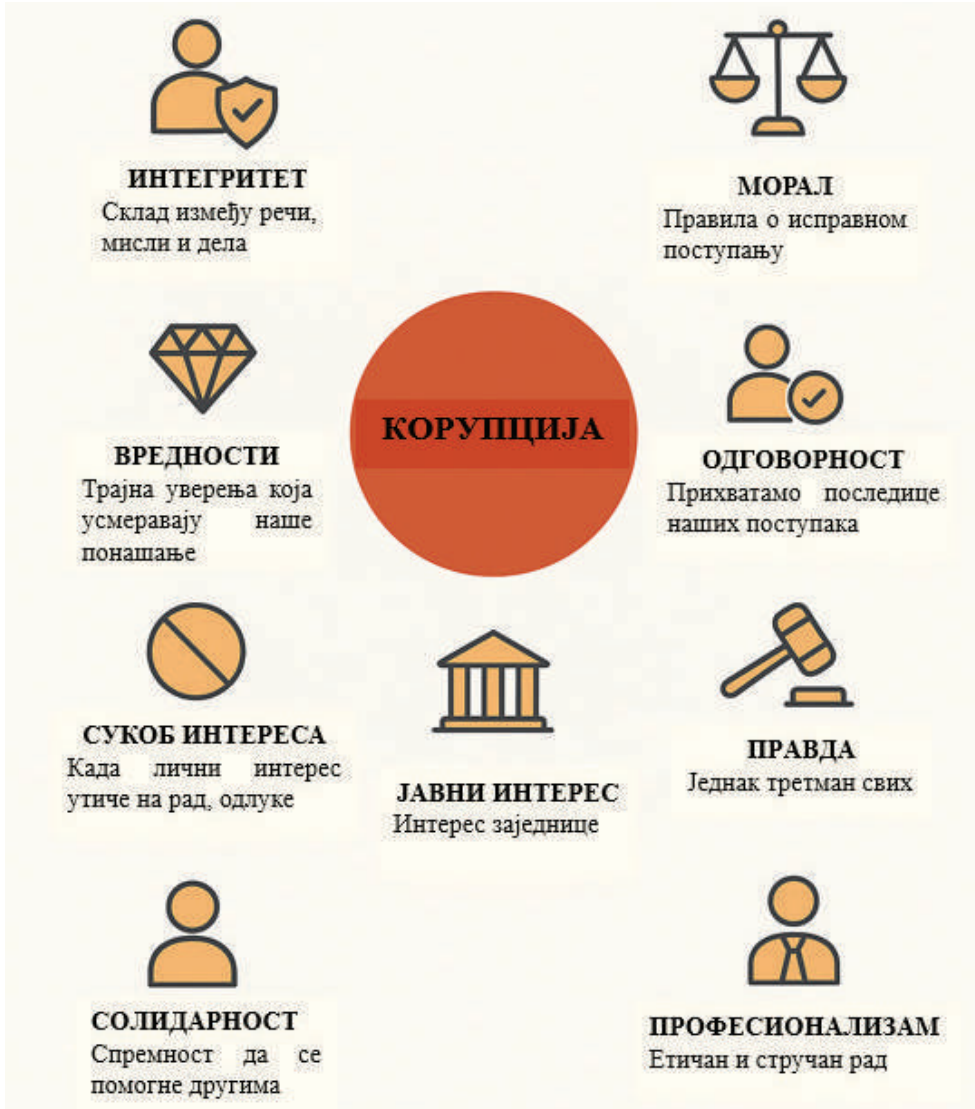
ИНТЕГРИТЕТ
Склад између речи, мисли и дела

МОРАЛ
Правила о исправном поступању

КОРУПЦИЈА

ВРЕДНОСТИ
Трајна уверења која усмеравају наше понашање

ОДГОВОРНОСТ
Прихватамо последице наших поступака

СУКОБ ИНТЕРЕСА
Када лични интерес утиче на рад, одлуке

ЈАВНИ ИНТЕРЕС
Интерес заједнице

ПРАВДА
Једнак третман свих

СОЛИДАРНОСТ
Спремност да се помогне другима

ПРОФЕСИОНАЛИЗАМ
Етичан и стручан рад